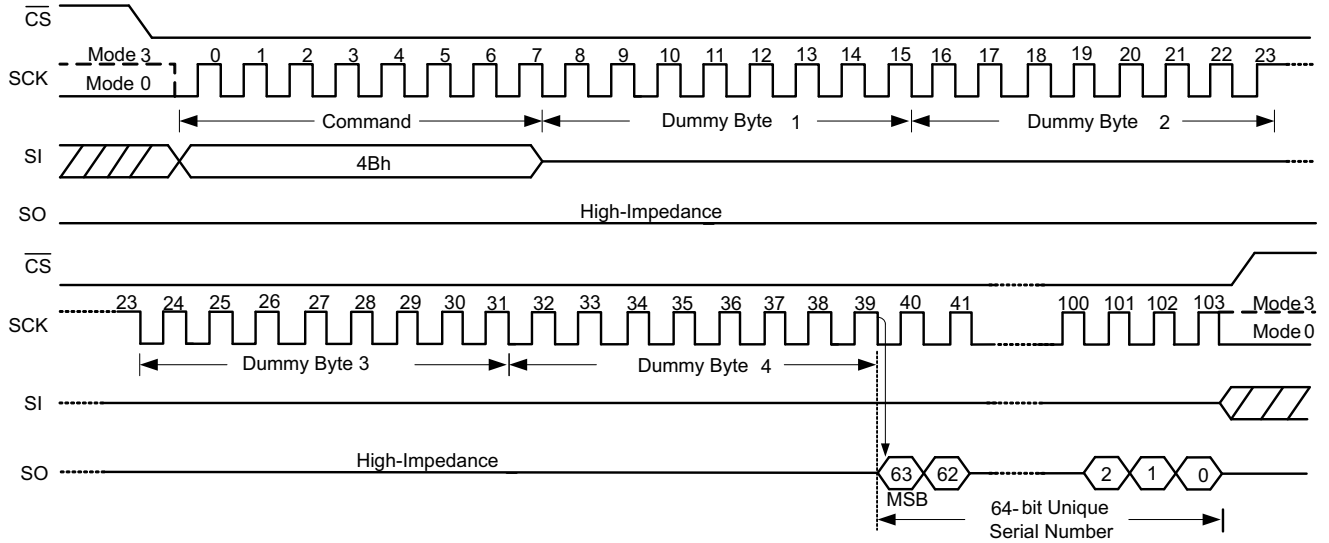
$\overline{CS}$

Mode 3
SCK
Mode 0

0 1 2 3 4 5 6 7 8 9 10 11 12 13 14 15 16 17 18 19 20 21 22 23

Command
Dummy Byte 1
Dummy Byte 2

SI
4Bh

SO
High-Impedance

$\overline{CS}$

SCK
23 24 25 26 27 28 29 30 31 32 33 34 35 36 37 38 39 40 41 100 101 102 103
Mode 3
Mode 0

Dummy Byte 3
Dummy Byte 4

SI

SO
High-Impedance
63 62 2 1 0
MSB
64-bit Unique Serial Number